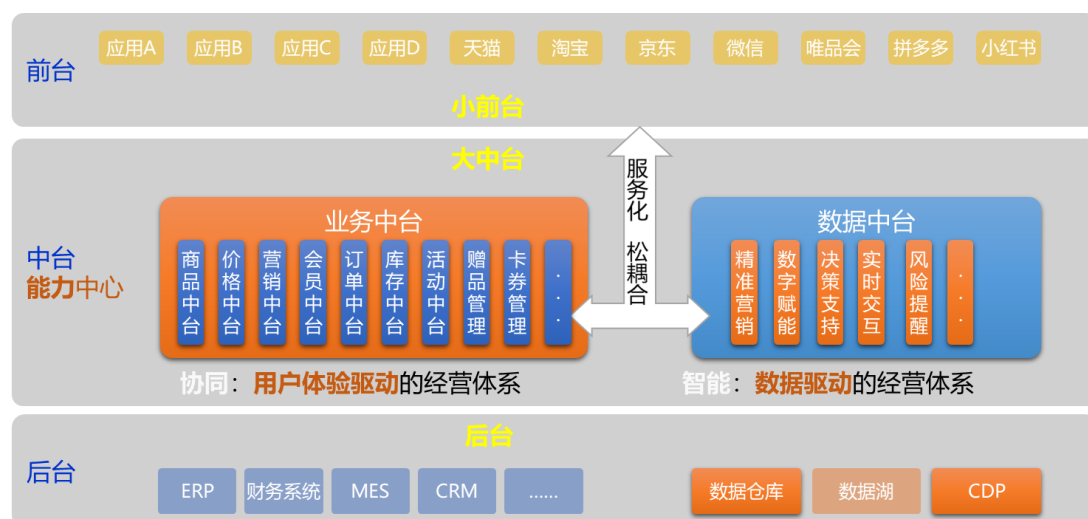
前台

应用A 应用B 应用C 应用D 天猫 淘宝 京东 微信 唯品会 拼多多 小红书

小前台

大中台

中台
能力中心

业务中台

商品中台 价格中台 营销中台 会员中台 订单中台 库存中台 活动中台 赠品管理 卡券管理 ···

服务化 松耦合

数据中台

精准营销 数字赋能 决策支持 实时交互 风险提醒 ···

协同：用户体验驱动的经营体系

智能：数据驱动的经营体系

后台

后台

ERP 财务系统 MES CRM ......

数据仓库 数据湖 CDP